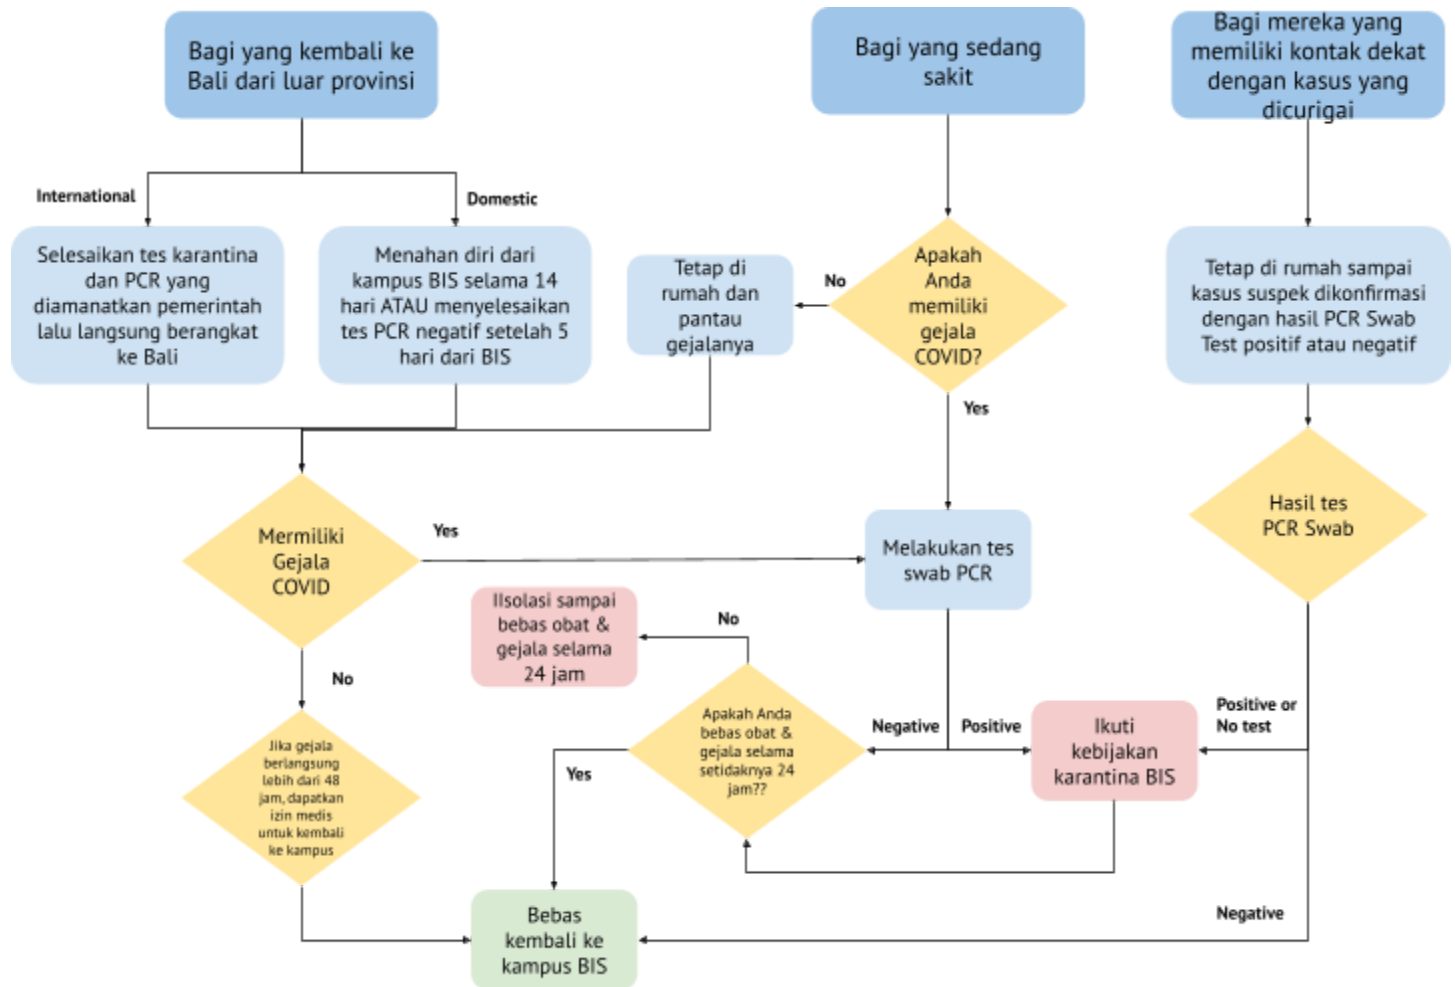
Bagi yang kembali ke Bali dari luar provinsi

Bagi yang sedang sakit

Bagi mereka yang memiliki kontak dekat dengan kasus yang dicurigai

International

Domestic

Selesaikan tes karantina dan PCR yang diamanatkan pemerintah lalu langsung berangkat ke Bali

Menahan diri dari kampus BIS selama 14 hari ATAU menyelesaikan tes PCR negatif setelah 5 hari dari BIS

Tetap di rumah dan pantau gejalanya

No

Apakah Anda memiliki gejala COVID?

Tetap di rumah sampai kasus suspek dikonfirmasi dengan hasil PCR Swab Test positif atau negatif

Yes

Hasil tes PCR Swab

Mermiliki Gejala COVID

Yes

Melakukan tes swab PCR

Ilsolasi sampai bebas obat & gejala selama 24 jam

No

No

Apakah Anda bebas obat & gejala selama setidaknya 24 jam??

Negative

Positive

Ikuti kebijakan karantina BIS

Positive or No test

Yes

Jika gejala berlangsung lebih dari 48 jam, dapatkan izin medis untuk kembali ke kampus

Bebas kembali ke kampus BIS

Negative